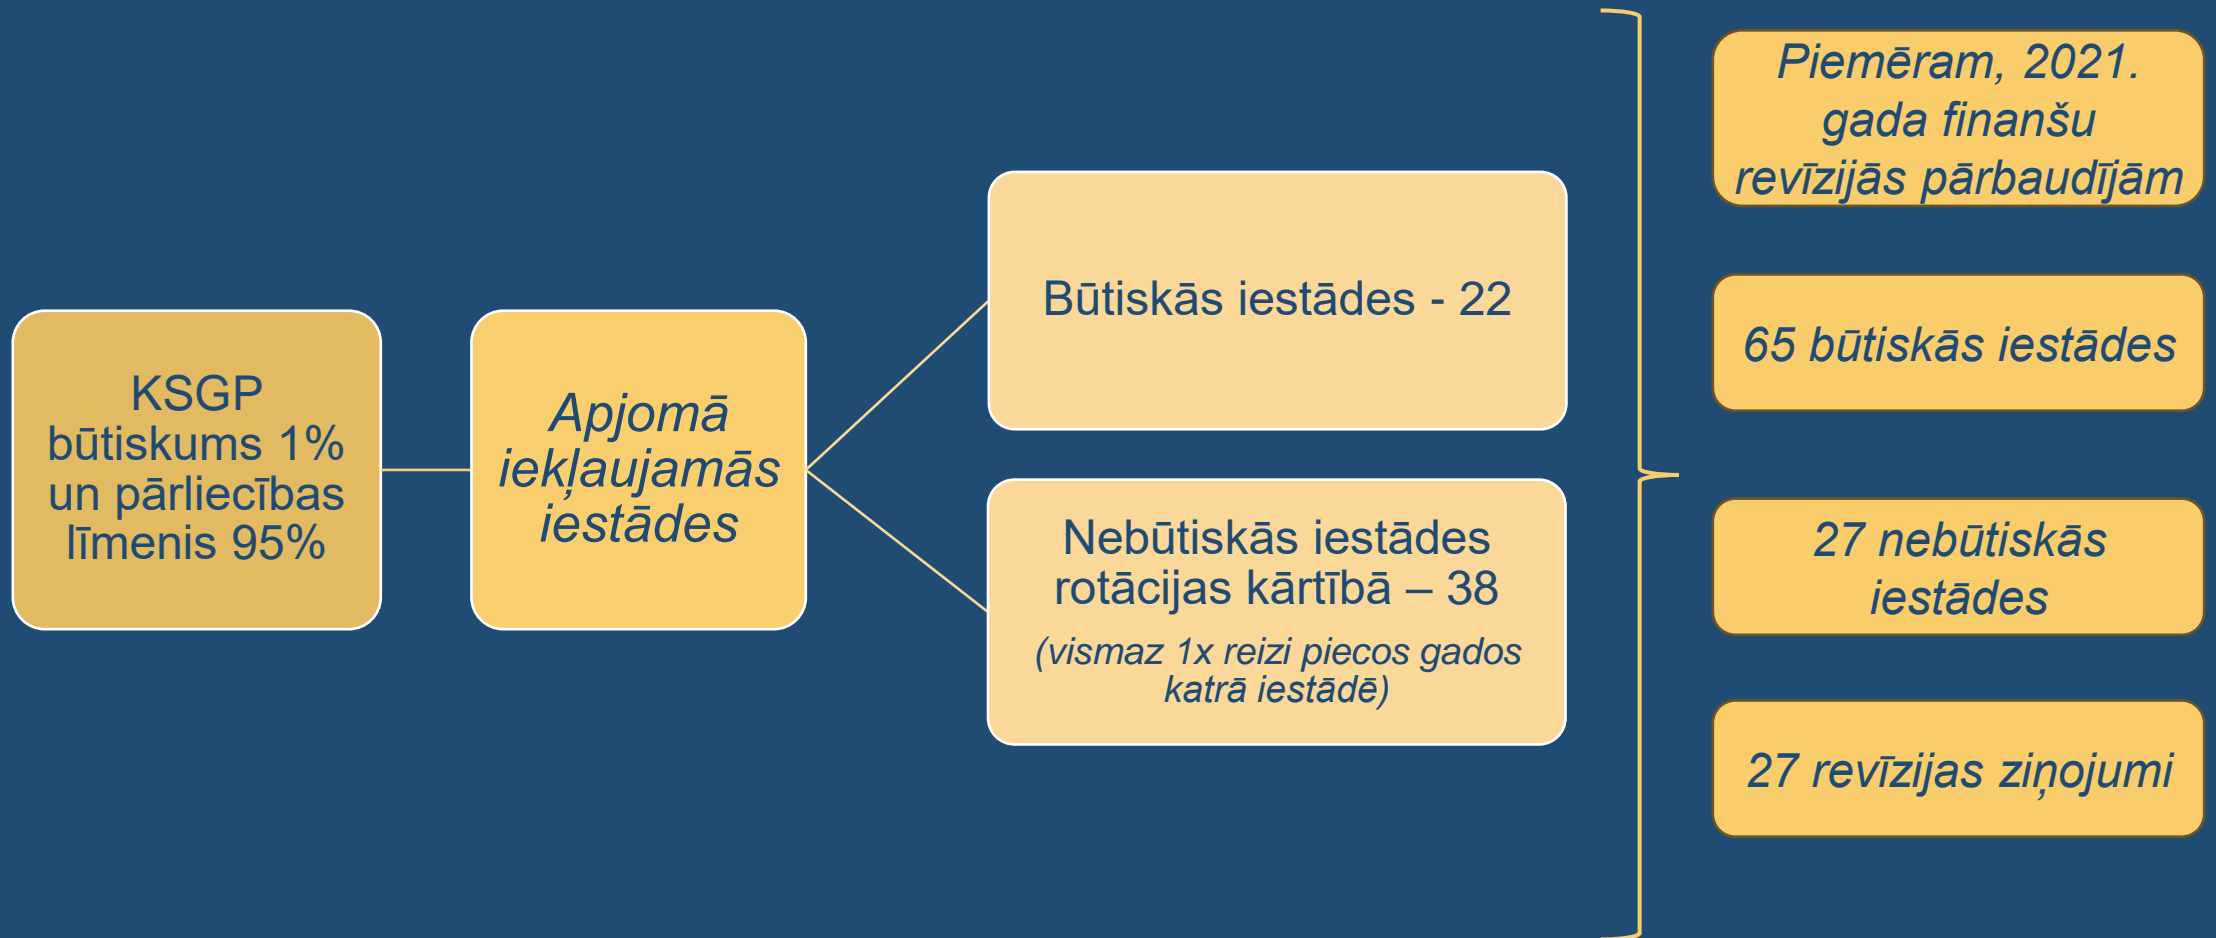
KSGP būtiskums 1% un pārliecības līmenis 95%

Apjomā iekļaujamās iestādes

Būtiskās iestādes - 22

Nebūtiskās iestādes rotācijas kārtībā – 38
(vismaz 1x reizi piecos gados katrā iestādē)

Piemēram, 2021. gada finanšu revīzijās pārbaudījām

65 būtiskās iestādes

27 nebūtiskās iestādes

27 revīzijas ziņojumi